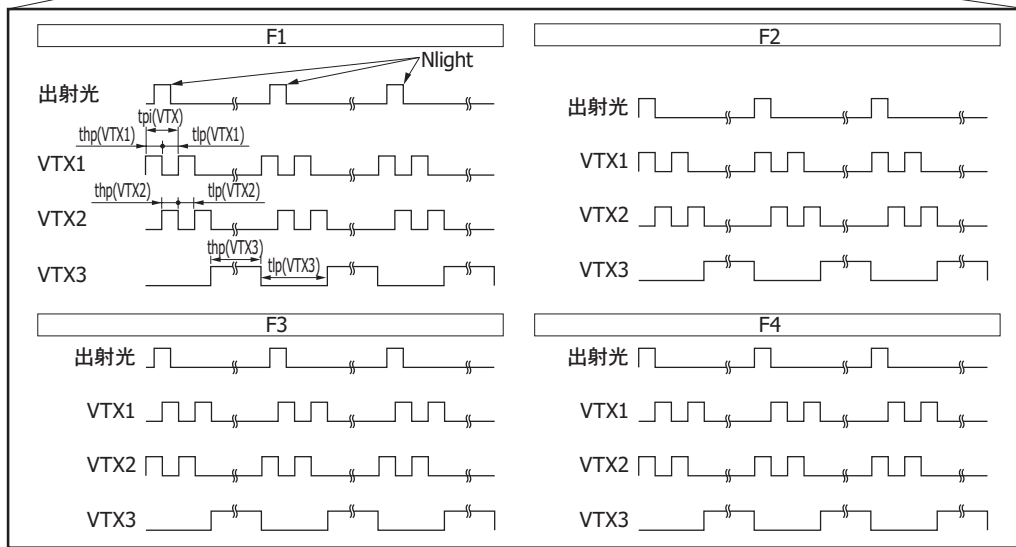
F1

Nlight

出射光

tpi(VTX)

thp(VTX1)

tlp(VTX1)

VTX1

thp(VTX2)

tlp(VTX2)

VTX2

thp(VTX3)

tlp(VTX3)

VTX3

F2

出射光

VTX1

VTX2

VTX3

F3

出射光

VTX1

VTX2

VTX3

F4

出射光

VTX1

VTX2

VTX3